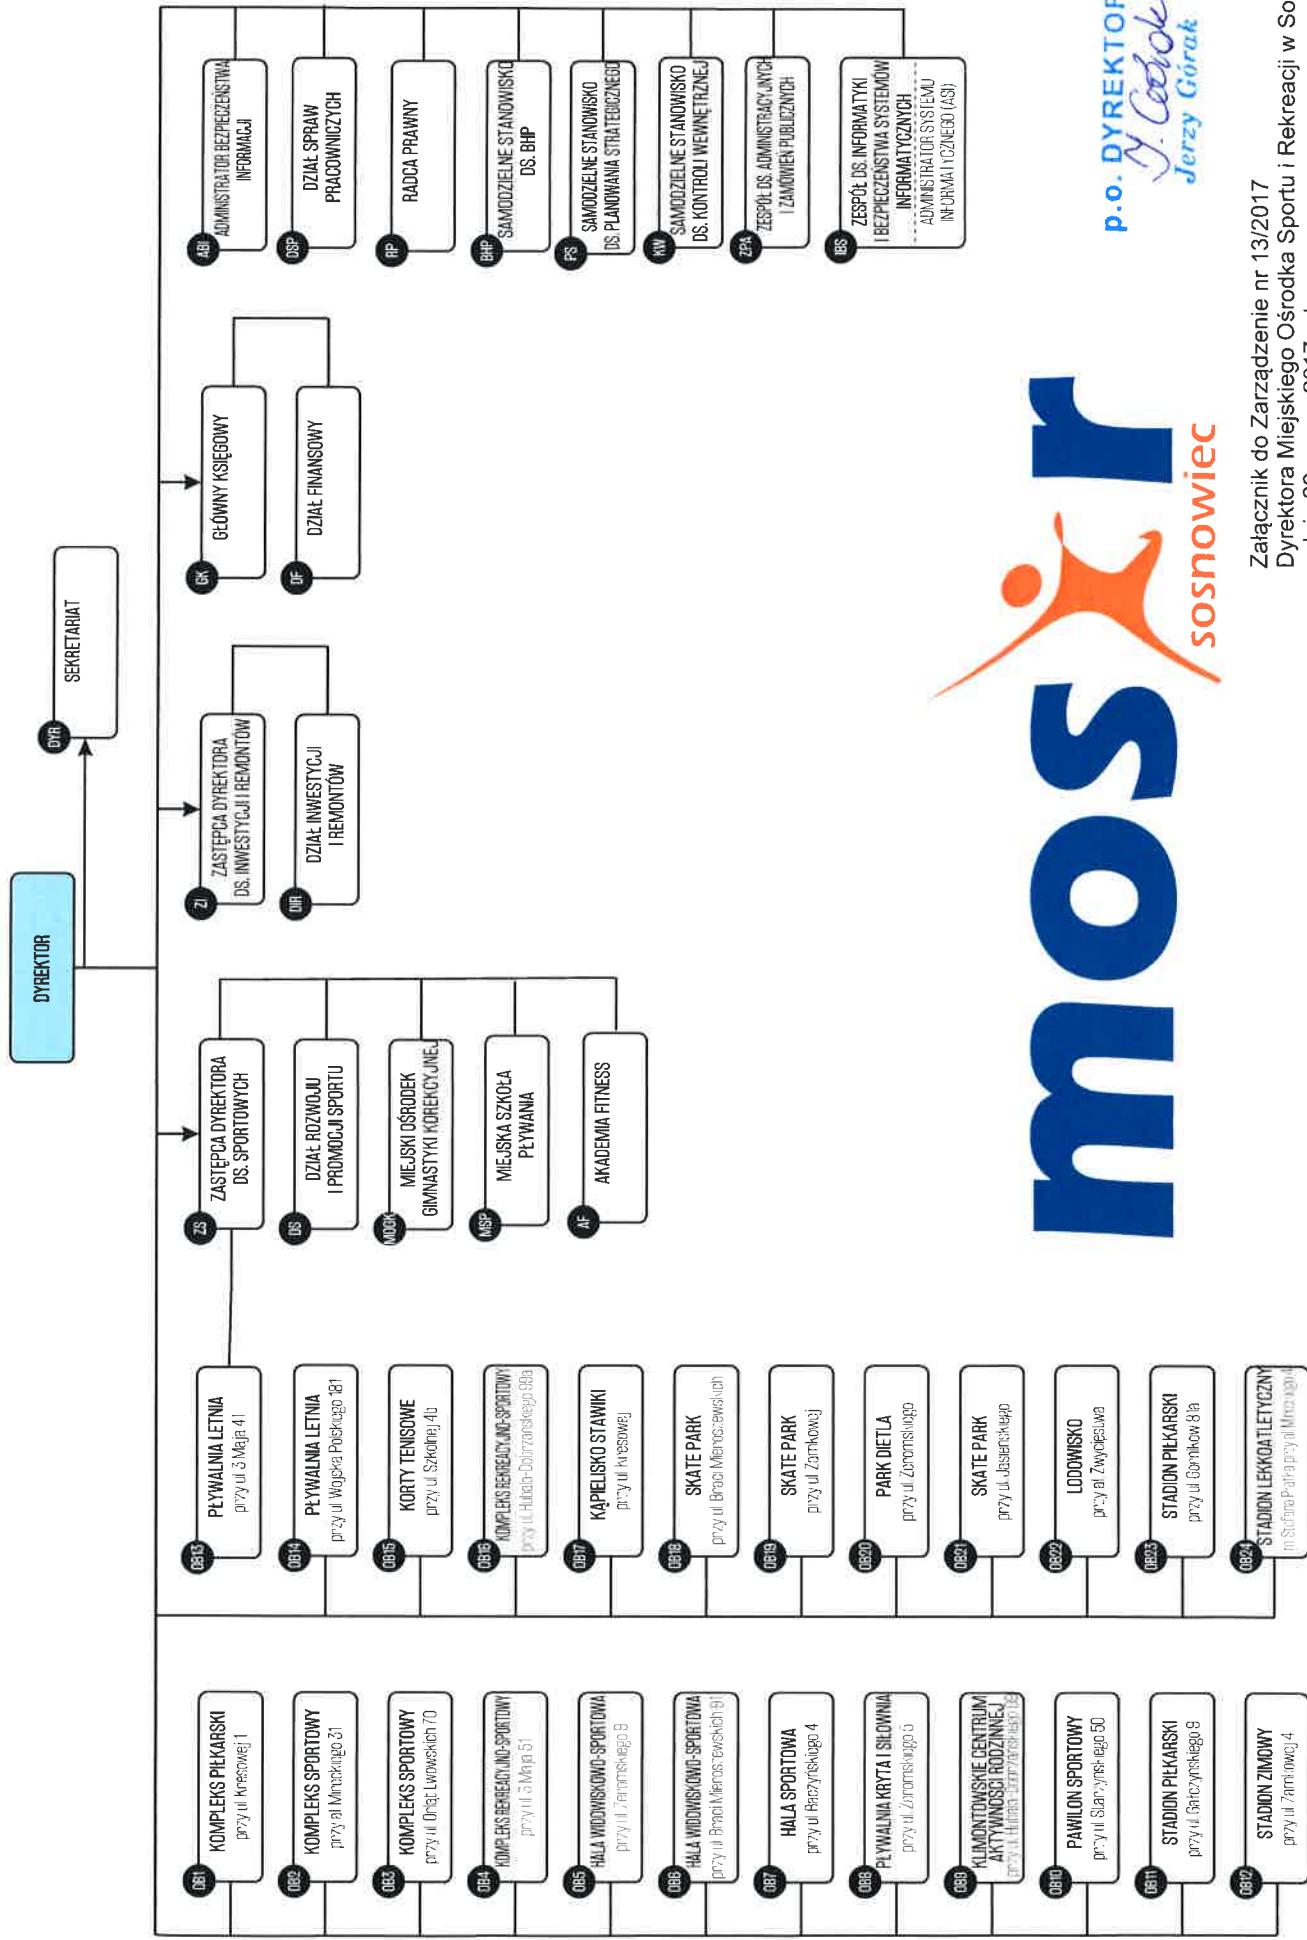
DYREKTOR

DYR SEKRETARIAT

ZS ZASTĘPCA DYREKTORA DS. SPORTOWYCH
DS DZIAŁ ROZWOJU I PROMOCJI SPORTU
MOGK MIEJSKI OŚRODEK GIMNASTYKI KOREKCYJNEJ
MSP MIEJSKA SZKOŁA PŁYWANIA
AF AKADEMIA FITNESS

ZI ZASTĘPCA DYREKTORA DS. INWESTYCJI I REMONTÓW
DIR DZIAŁ INWESTYCJI I REMONTÓW

GK GŁÓWNY KSIĘGOWY
DF DZIAŁ FINANSOWY

ABI ADMINISTRATOR BEZPIECZEŃSTWA INFORMACJI
DSP DZIAŁ SPRAW PRACOWNICZYCH
RP RADCA PRAWNY
BHP SAMODZIELNE STANOWISKO DS. BHP
PS SAMODZIELNE STANOWISKO DS. PLANOWANIA STRATEGICZNEGO
KW SAMODZIELNE STANOWISKO DS. KONTROLI WEWNĘTRZNEJ
ZPA ZESPÓŁ DS. ADMINISTRACYJNYCH I ZAMÓWIEŃ PUBLICZNYCH
IBS ZESPÓŁ DS. INFORMATYKI I BEZPIECZEŃSTWA SYSTEMÓW INFORMATYCZNYCH
ADMINISTRATOR SYSTEMU INFORMATYCZNEGO (ASI)

OB1 KOMPLEKS PIŁKARSKI przy ul. Kresowej 1
OB2 KOMPLEKS SPORTOWY przy al. Mireckiego 31
OB3 KOMPLEKS SPORTOWY przy ul. Orląt Lwowskich 70
OB4 KOMPLEKS REKREACYJNO-SPORTOWY przy ul. 3 Maja 51
OB5 HALA WIDOWISKOWO-SPORTOWA przy ul. Żeromskiego 9
OB6 HALA WIDOWISKOWO-SPORTOWA przy ul. Braci Mieroszewskich 61
OB7 HALA SPORTOWA przy ul. Baczyńskiego 4
OB8 PŁYWALNIA KRYTA I SIŁOWNIA przy ul. Żeromskiego 5
OB9 KLIMONTOWSKIE CENTRUM AKTYWNOŚCI RODZINNEJ przy ul. Hubala-Dobrzańskiego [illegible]
OB10 PAWILON SPORTOWY przy ul. Słanczyńskiego 50
OB11 STADION PIŁKARSKI przy ul. Gałczyńskiego 9
OB12 STADION ZIMOWY przy ul. Zamkowej 4
OB13 PŁYWALNIA LETNIA przy ul. 3 Maja 41
OB14 PŁYWALNIA LETNIA przy ul. Wojska Polskiego 181
OB15 KORTY TENISOWE przy ul. Szkolnej 4b
OB16 KOMPLEKS REKREACYJNO-SPORTOWY przy ul. Hubala-Dobrzańskiego 89a
OB17 KĄPIELISKO STAWIKI przy ul. Kresowej
OB18 SKATE PARK przy ul. Braci Mieroszewskich
OB19 SKATE PARK przy ul. Zamkowej
OB20 PARK DIETLA przy ul. Żeromskiego
OB21 SKATE PARK przy ul. Jasieńskiego
OB22 LODOWISKO przy al. Zwycięstwa
OB23 STADION PIŁKARSKI przy ul. Górników 8 la
OB24 STADION LEKKOATLETYCZNY im. Stefana Patra przy al. Mireckiego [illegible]

mosir sosnowiec

p.o. DYREKTOR
J. Górak
Jerzy Górak

Załącznik do Zarządzenie nr 13/2017
Dyrektora Miejskiego Ośrodka Sportu i Rekreacji w So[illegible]
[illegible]